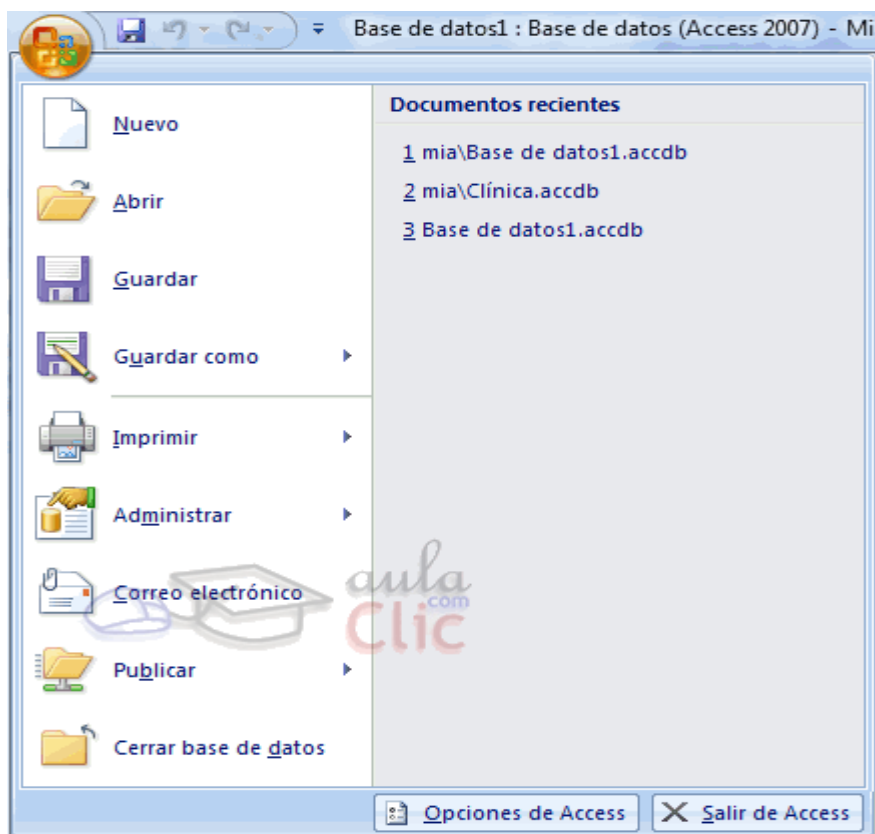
Base de datos1 : Base de datos (Access 2007) - Mi

Nuevo

Abrir

Guardar

Guardar como

Imprimir

Administrar

Correo electrónico

Publicar

Cerrar base de datos

Documentos recientes

1 mia\Base de datos1.accdb

2 mia\Clínica.accdb

3 Base de datos1.accdb

aula .com Clic

Opciones de Access

Salir de Access